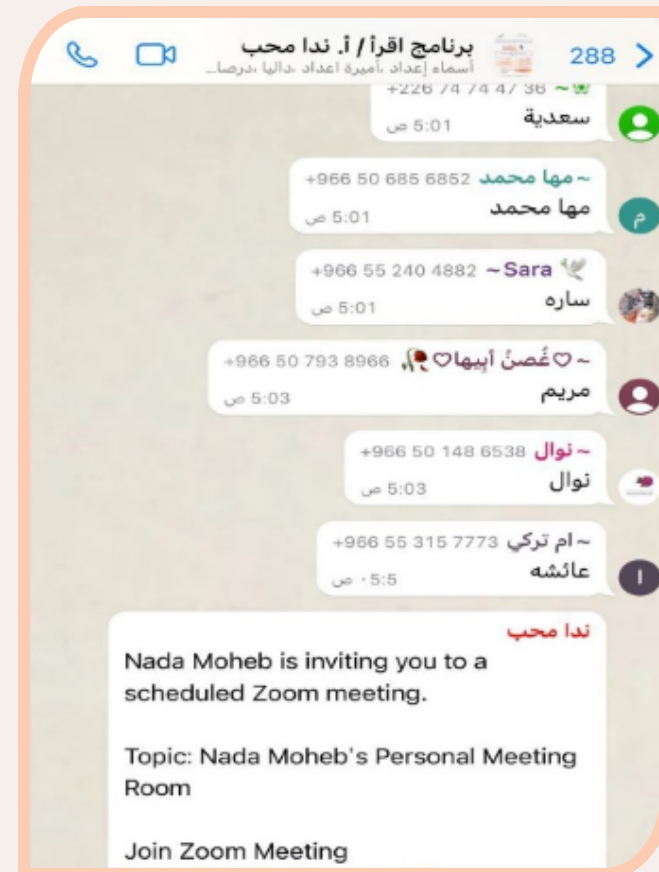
288

برنامج اقرأ / أ. ندا محب
أسماء إعداد ،أميرة اعداد ،داليا ،درصا...

+226 74 74 47 36 ~
سعدية
5:01 ص

~ مها محمد +966 50 685 6852
مها محمد
5:01 ص

~ Sara +966 55 240 4882
ساره
5:01 ص

~ ♡غُصنُ أبيها♡ +966 50 793 8966
مريم
5:03 ص

~ نوال +966 50 148 6538
نوال
5:03 ص

~ ام تركي +966 55 315 7773
عائشه
5:5٠ ص

ندا محب
Nada Moheb is inviting you to a scheduled Zoom meeting.

Topic: Nada Moheb's Personal Meeting Room

Join Zoom Meeting